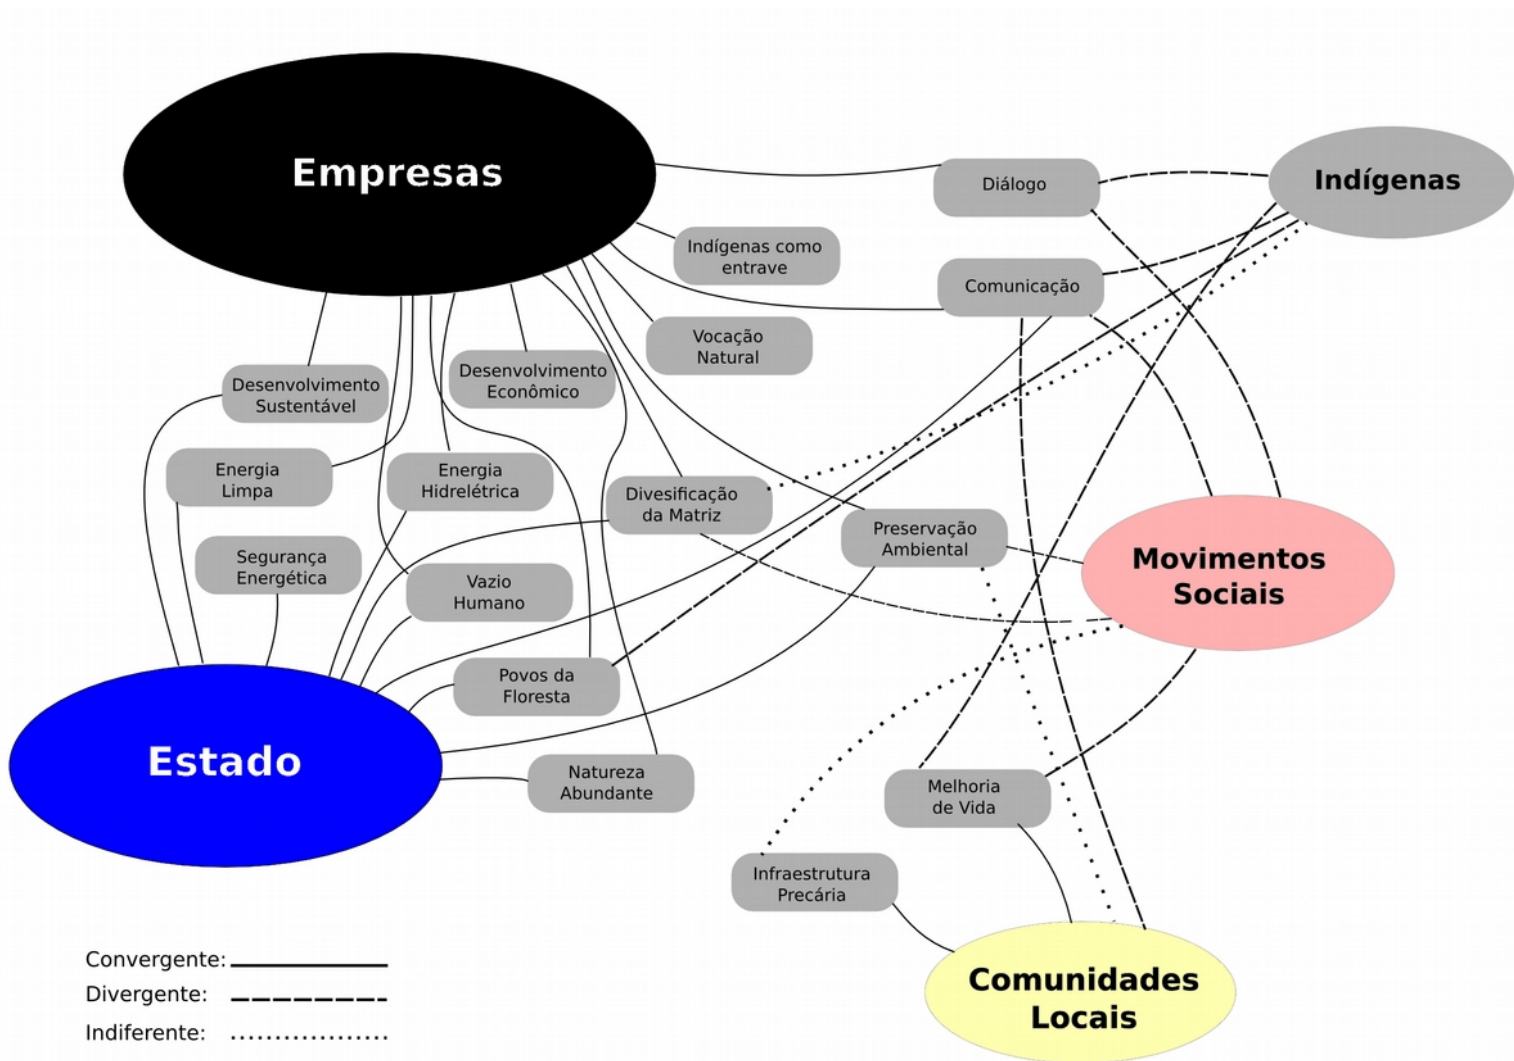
Empresas

Diálogo

Indígenas

Indígenas como entrave

Comunicação

Vocação Natural

Desenvolvimento Econômico

Desenvolvimento Sustentável

Energia Limpa

Energia Hidrelétrica

Divesificação da Matriz

Preservação Ambiental

Movimentos Sociais

Segurança Energética

Vazio Humano

Povos da Floresta

Estado

Natureza Abundante

Melhoria de Vida

Infraestrutura Precária

Comunidades Locais

Convergente:
Divergente:
Indiferente: